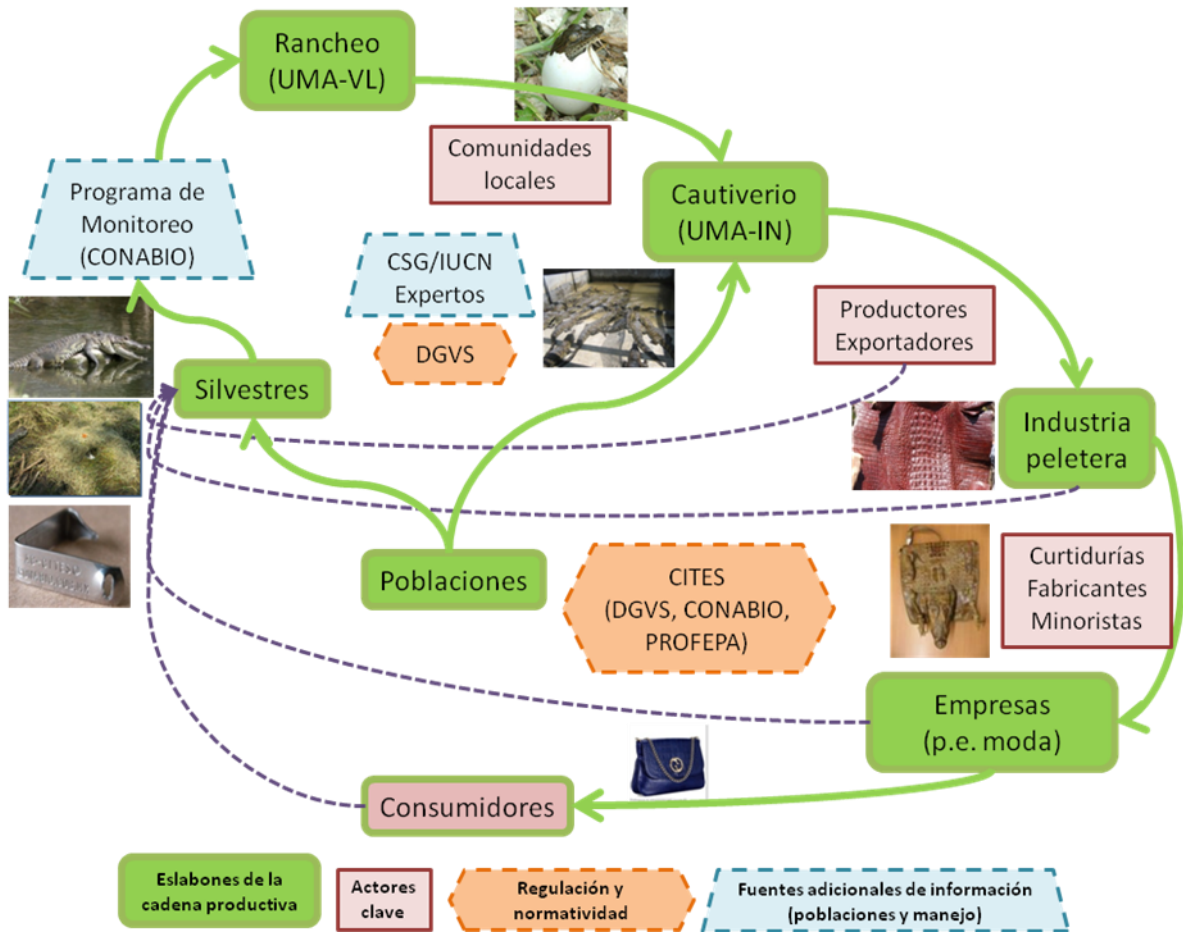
Rancheo (UMA-VL)

Comunidades locales

Cautiverio (UMA-IN)

Programa de Monitoreo (CONABIO)

CSG/IUCN Expertos

DGVS

Productores Exportadores

Silvestres

Industria peletera

Poblaciones

CITES (DGVS, CONABIO, PROFEPA)

Curtidurías Fabricantes Minoristas

Empresas (p.e. moda)

Consumidores

Eslabones de la cadena productiva

Actores clave

Regulación y normatividad

Fuentes adicionales de información (poblaciones y manejo)